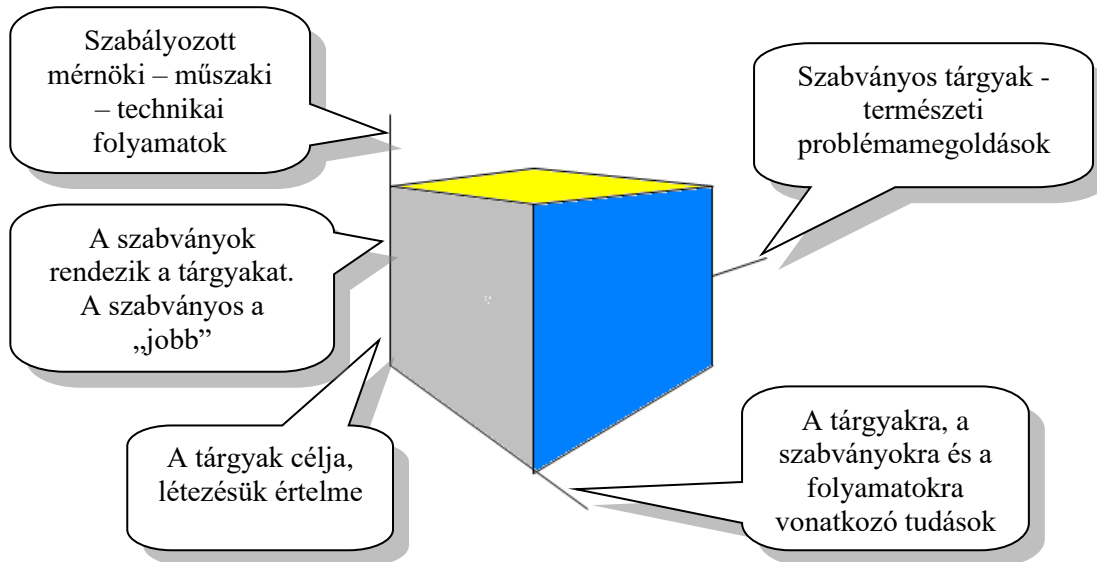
Szabályozott mérnöki – műszaki – technikai folyamatok

Szabványos tárgyak - természeti problémamegoldások

A szabványok rendezik a tárgyakat. A szabványos a „jobb”

A tárgyak célja, létezésük értelme

A tárgyakra, a szabványokra és a folyamatokra vonatkozó tudások